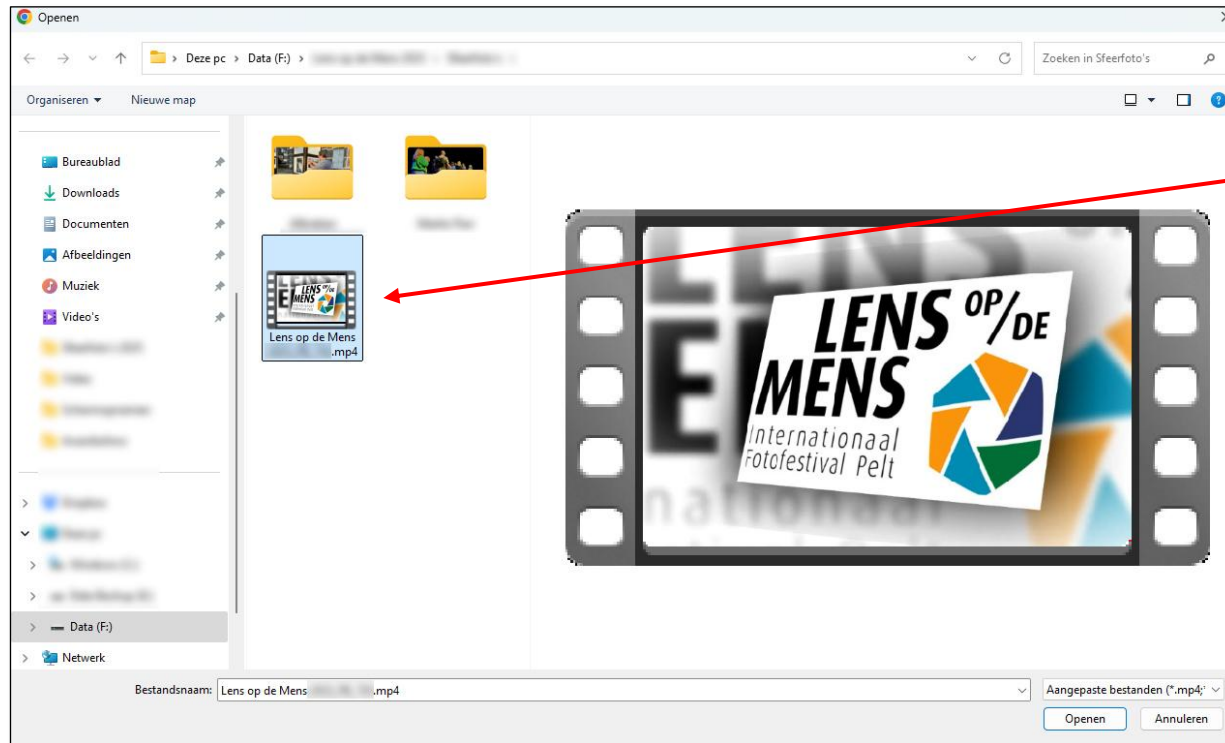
Openen

Deze pc > Data (F:) > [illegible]

Zoeken in Sfeerfoto's

Organiseren ▾ Nieuwe map

Bureaublad
Downloads
Documenten
Afbeeldingen
Muziek
Video's
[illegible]
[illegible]
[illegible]
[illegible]
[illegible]
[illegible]
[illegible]
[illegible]
Data (F:)
Netwerk

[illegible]
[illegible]

Lens op de Mens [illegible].mp4

LENS OP/DE MENS
Internationaal Fotofestival Pelt

Bestandsnaam: Lens op de Mens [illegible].mp4

Aangepaste bestanden (*.mp4;*

Openen
Annuleren